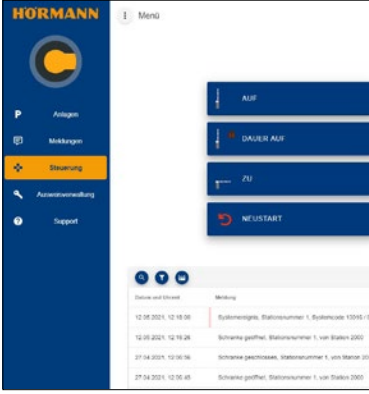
HÖRMANN

Menü

Anlagen

Meldungen

Steuerung

Ausweisverwaltung

Support

AUF

DAUER AUF

ZU

NEUSTART

| Datum und Uhrzeit | Meldung |
|---|---|
| 12.05.2021, 12:18:08 | Systemmeldung, Stationsnummer 1, Systemcode 10040 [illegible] |
| 12.05.2021, 12:18:26 | Schranke geöffnet, Stationsnummer 1, von Station 2000 |
| 27.04.2021, 12:06:56 | Schranke geschlossen, Stationsnummer 1, von Station 200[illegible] |
| 27.04.2021, 12:06:45 | Schranke geöffnet, Stationsnummer 1, von Station 2000 |